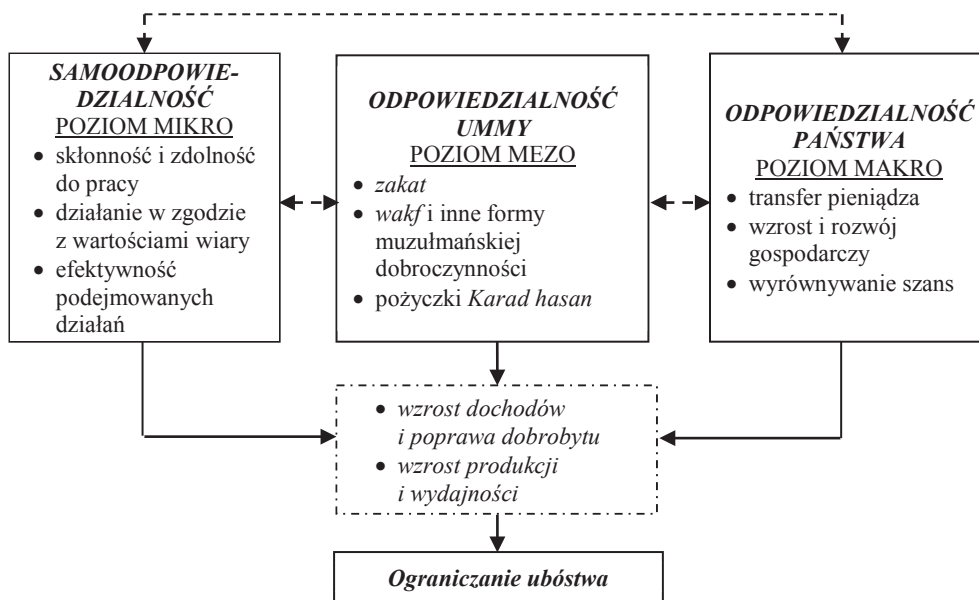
SAMOODPOWIEDZIALNOŚĆ
POZIOM MIKRO
• skłonność i zdolność do pracy
• działanie w zgodzie z wartościami wiary
• efektywność podejmowanych działań

ODPOWIEDZIALNOŚĆ UMMY
POZIOM MEZO
• zakat
• wakf i inne formy muzułmańskiej dobroczynności
• pożyczki Karad hasan

ODPOWIEDZIALNOŚĆ PAŃSTWA
POZIOM MAKRO
• transfer pieniądza
• wzrost i rozwój gospodarczy
• wyrównywanie szans

• wzrost dochodów i poprawa dobrobytu
• wzrost produkcji i wydajności

Ograniczanie ubóstwa